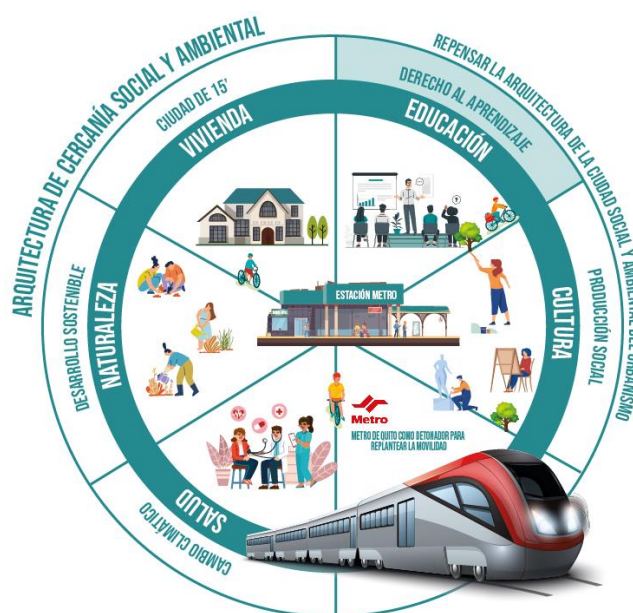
ARQUITECTURA DE CERCANÍA SOCIAL Y AMBIENTAL

REPENSAR LA ARQUITECTURA DE LA CIUDAD SOCIAL Y AMBIENTAL DEL URBANISMO

CIUDAD DE 15'

VIVIENDA

DERECHO AL APRENDIZAJE

EDUCACIÓN

PRODUCCIÓN SOCIAL

CULTURA

DESARROLLO SOSTENIBLE

NATURALEZA

ESTACIÓN METRO

Metro

METRO DE QUITO COMO DETONADOR PARA REPLANTEAR LA MOVILIDAD

SALUD

CAMBIO CLIMÁTICO